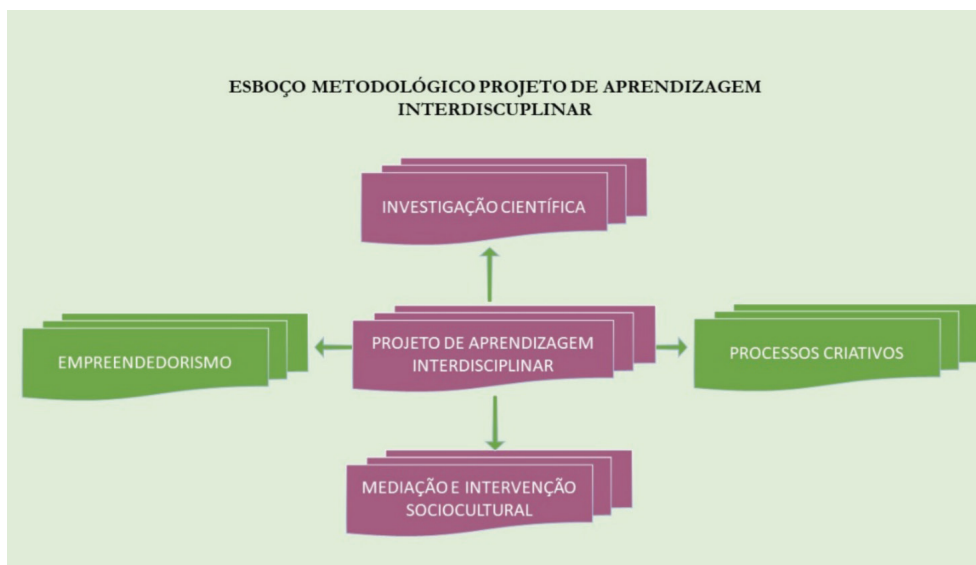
ESBOÇO METODOLÓGICO PROJETO DE APRENDIZAGEM INTERDISCUPLINAR

INVESTIGAÇÃO CIENTÍFICA

EMPREENDEDORISMO

PROJETO DE APRENDIZAGEM INTERDISCIPLINAR

PROCESSOS CRIATIVOS

MEDIAÇÃO E INTERVENÇÃO SOCIOCULTURAL